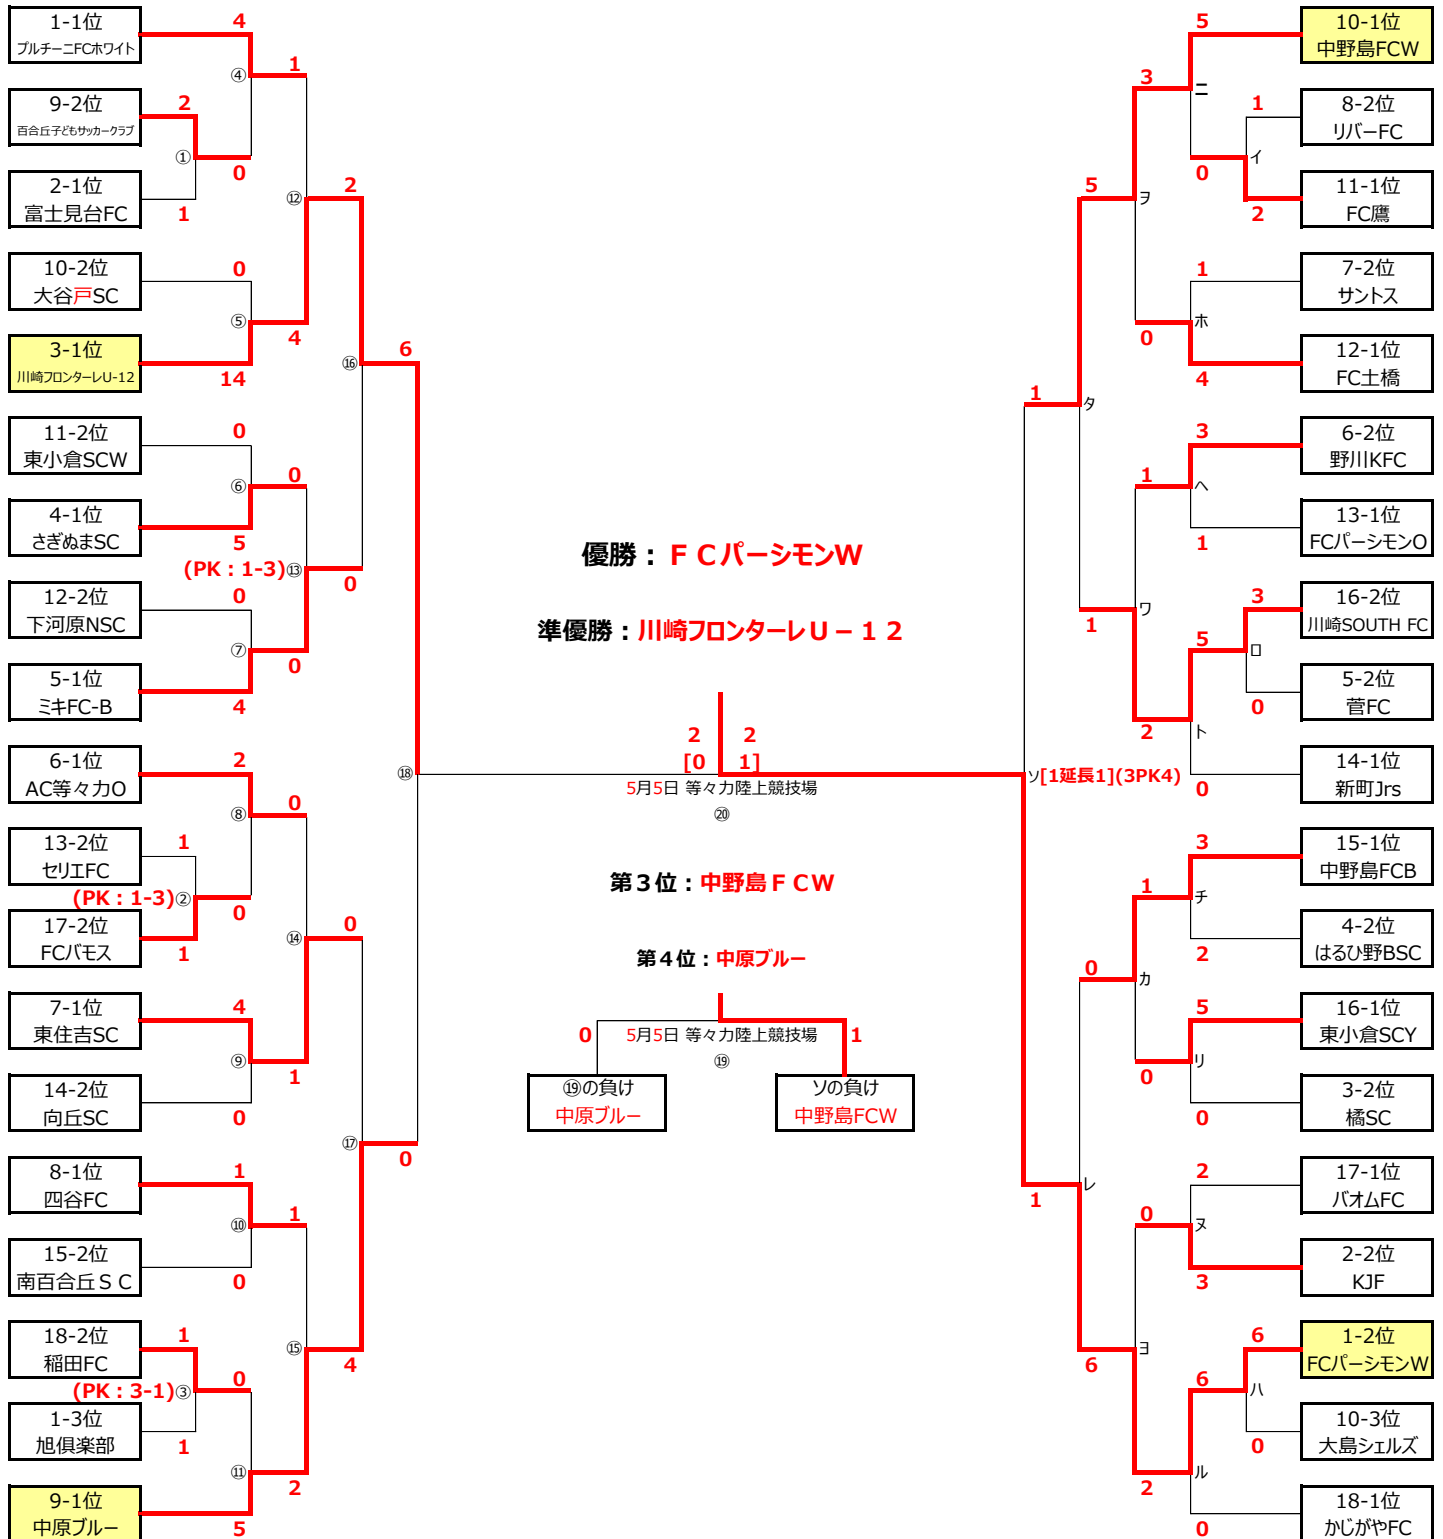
1-1位
ブルチーニFCホワイト
4
④
1
9-2位
百合丘子どもサッカークラブ
2
①
0
2-1位
富士見台FC
1
⑫
2
10-2位
大谷戸SC
0
⑤
4
3-1位
川崎フロンターレU-12
14
⑯
6
11-2位
東小倉SCW
0
⑥
0
4-1位
さぎぬまSC
5
(PK：1-3)⑬
0
12-2位
下河原NSC
0
⑦
0
5-1位
ミキFC-B
4
6-1位
AC等々力O
2
⑧
0
13-2位
セリエFC
1
(PK：1-3)②
0
17-2位
FCバモス
1
⑭
0
7-1位
東住吉SC
4
⑨
1
14-2位
向丘SC
0
⑰
0
8-1位
四谷FC
1
⑩
1
15-2位
南百合丘ＳＣ
0
18-2位
稲田FC
1
(PK：3-1)③
0
⑮
4
1-3位
旭倶楽部
1
⑪
2
9-1位
中原ブルー
5
⑱

優勝：ＦＣパーシモンW

準優勝：川崎フロンターレＵ－１２

2 2
[0 1]
5月5日 等々力陸上競技場
⑳

第３位：中野島ＦＣW

第４位：中原ブルー

0
5月5日 等々力陸上競技場
⑲
1
⑲の負け
中原ブルー
ソの負け
中野島FCW

10-1位
中野島FCW
5
3
ニ
8-2位
リバーFC
1
イ
0
11-1位
FC鷹
2
5
ヲ
7-2位
サントス
1
ホ
0
12-1位
FC土橋
4
1
タ
6-2位
野川KFC
3
1
ヘ
13-1位
FCパーシモンO
1
16-2位
川崎SOUTH FC
3
ロ
5
ワ
1
5-2位
菅FC
0
2
ト
14-1位
新町Jrs
0
ソ[1延長1](3PK4)
15-1位
中野島FCB
3
1
チ
4-2位
はるひ野BSC
2
0
カ
16-1位
東小倉SCY
5
リ
0
3-2位
橘SC
0
1
レ
17-1位
バオムFC
2
ヌ
0
2-2位
KJF
3
6
ヨ
1-2位
FCパーシモンW
6
ハ
6
10-3位
大島シェルズ
0
2
ル
18-1位
かじがやFC
0